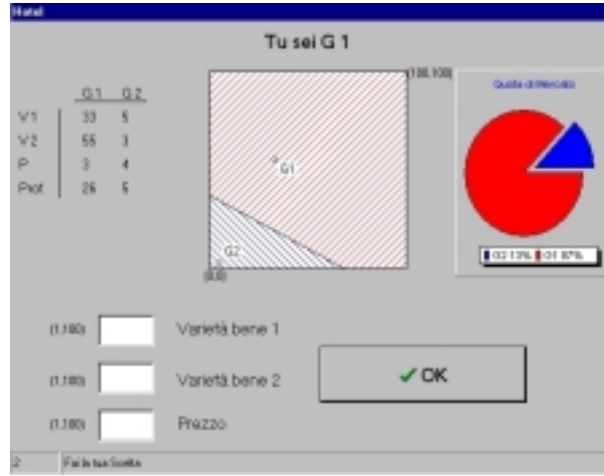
Hotel

Tu sei G 1

|  | G 1 | G 2 |
|---|---|---|
| V1 | 33 | 5 |
| V2 | 55 | 3 |
| P | 3 | 4 |
| Prof | 26 | 5 |

(100,100)

G1

G2

(0,0)

Quota di Mercato

G2 13% G1 87%

(1,100) Varietà bene 1

(1,100) Varietà bene 2

(1,100) Prezzo

✓OK

2 Fai la tua Scelta